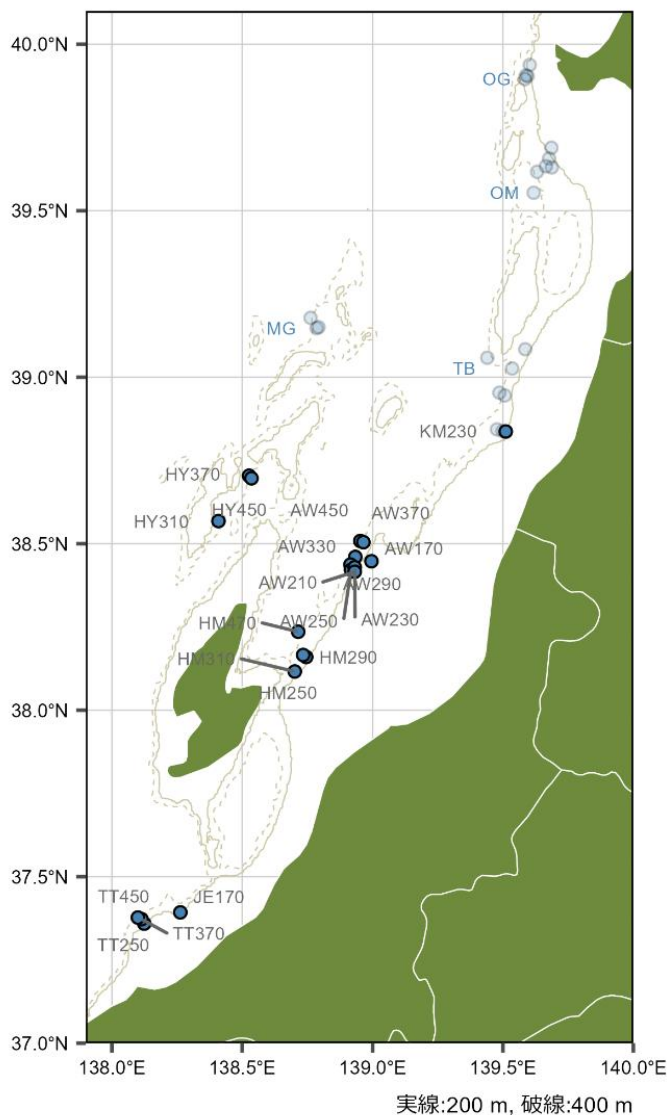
40.0°N
39.5°N
39.0°N
38.5°N
38.0°N
37.5°N
37.0°N

OG
OM
MG
TB
KM230
HY370
HY450
AW450
AW370
HY310
AW330
AW170
AW210
AW290
HM470
AW250
AW230
HM310
HM290
HM250
TT450
JE170
TT250
TT370

138.0°E
138.5°E
139.0°E
139.5°E
140.0°E

実線:200 m, 破線:400 m